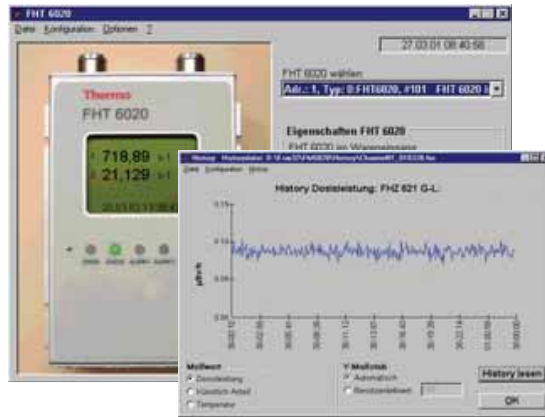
FHT 6020

Datei Konfiguration Optionen ?

27.03.01 08:40:58

Thermo

FHT 6020

718,89

21,129

FHT 6020 wählen

Adr.: 1, Typ: 0:FHT6020, #101 FHT 6020 i

Eigenschaften FHT 6020

FHT 6020 im Wareneingang

History - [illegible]

Datei Konfiguration History

History Dosisleistung: FHZ 621 G-L

0.15

0.10

0.05

0.00

µSv/h

Meßwert

Dosisleistung

Künstlich Anteil

Temperatur

Maßstab

Automatisch

Benutzerdefiniert

History lesen

OK